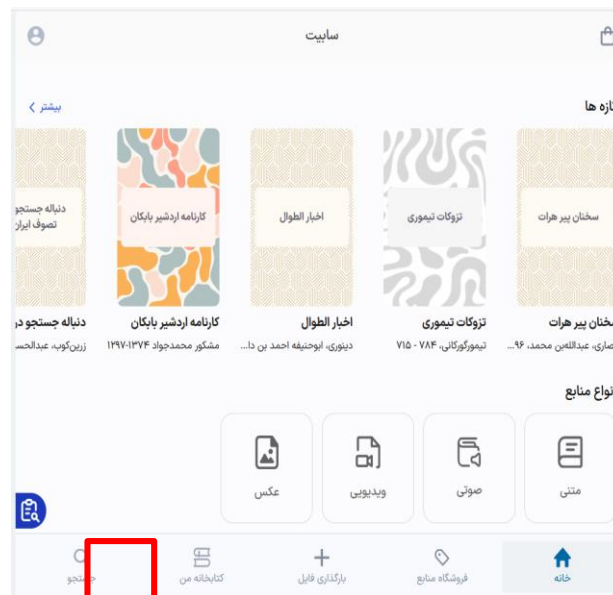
سایت

تازه ها

بیشتر

سخنان پیر هرات

سخنان پیر هرات

انصاری، عبدالله بن محمد، ۹۶...

تزوکات تیموری

تزوکات تیموری

تیمورگورکانی، ۷۸۴ - ۷۱۵

اخبار الطوال

اخبار الطوال

دینوری، ابوحنیفه احمد بن دا...

کارنامه اردشیر بابکان

کارنامه اردشیر بابکان

مشکور محمدجواد ۱۳۷۴-۱۲۹۷

دنباله جستجو در تصوف ایران

دنباله جستجو در

زرین‌کوب، عبدالحس

انواع منابع

متنی

صوتی

ویدیویی

عکس

خانه

فروشگاه منابع

بارگذاری فایل

کتابخانه من

جستجو